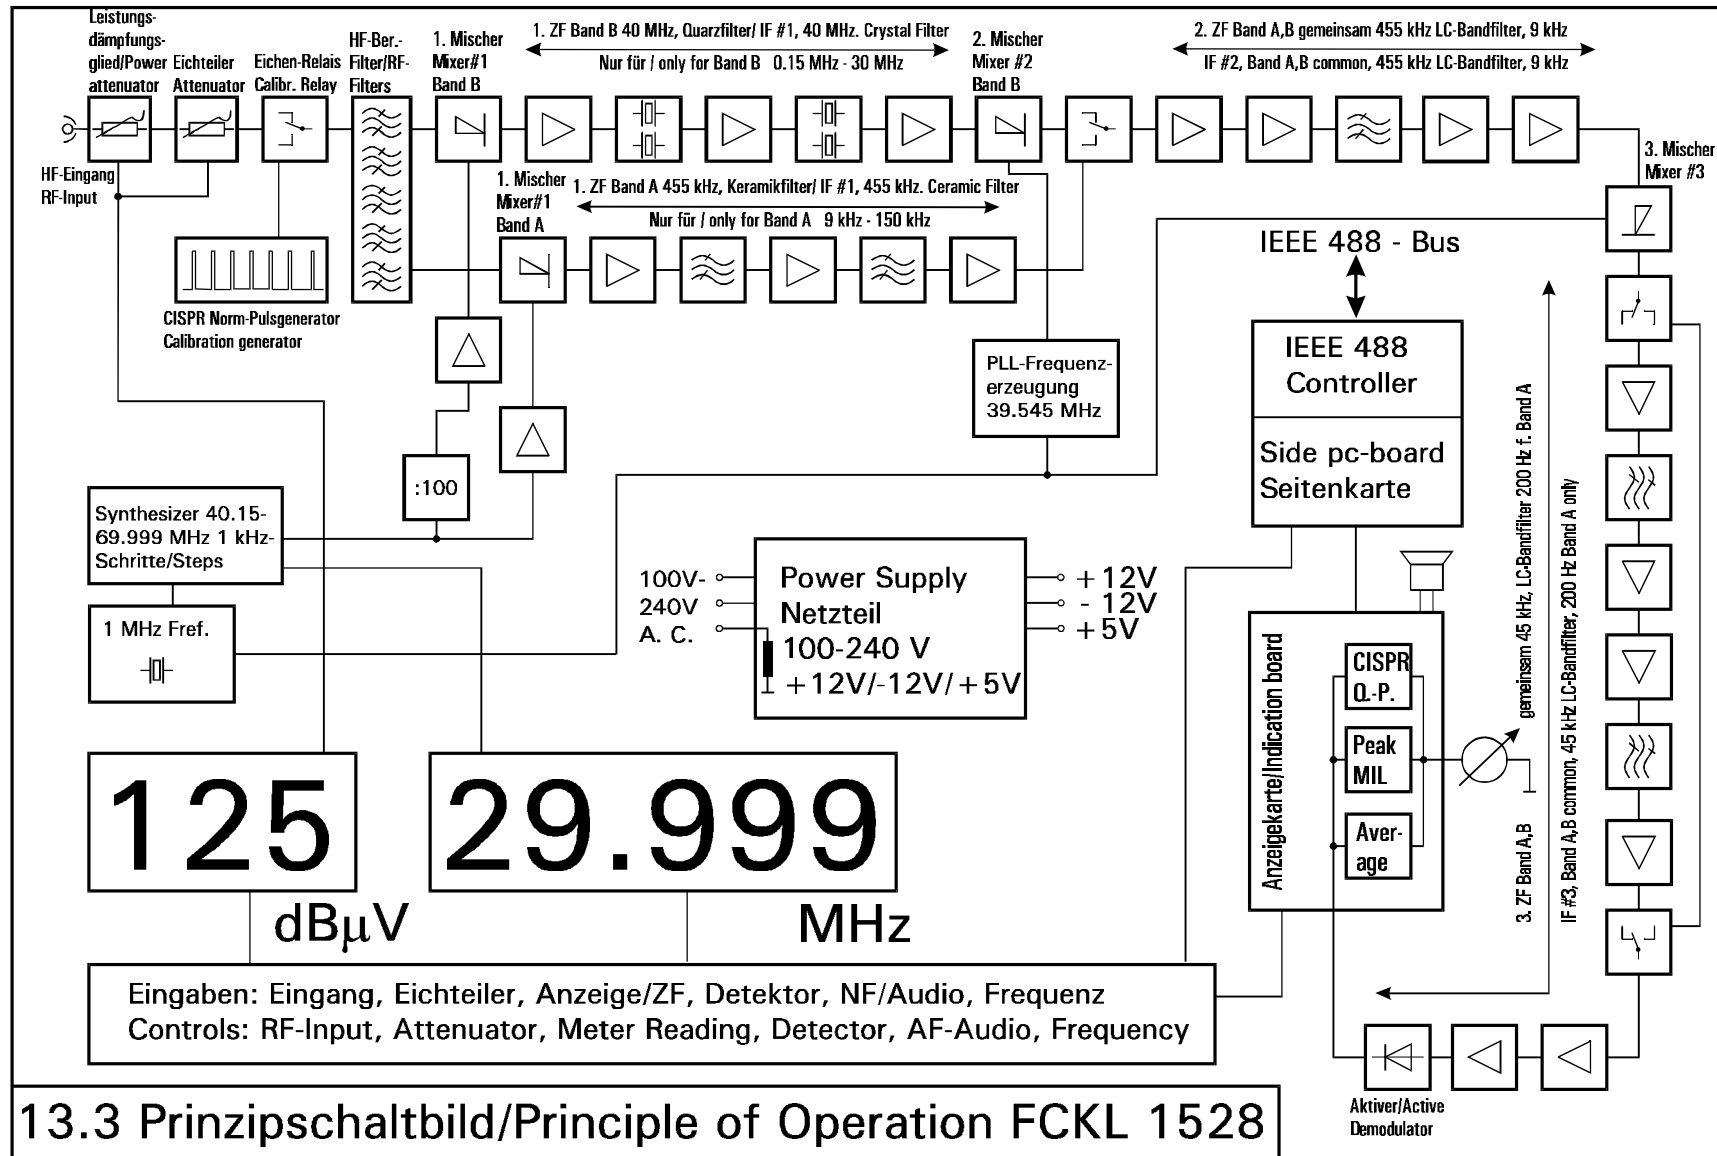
Leistungsdämpfungsglied/Power attenuator

Eichteiler Attenuator

Eichen-Relais Calibr. Relay

HF-Ber.-Filter/RF-Filters

1. Mischer Mixer#1 Band B

1. ZF Band B 40 MHz, Quarzfilter/ IF #1, 40 MHz. Crystal Filter

Nur für / only for Band B 0.15 MHz - 30 MHz

2. Mischer Mixer #2 Band B

2. ZF Band A,B gemeinsam 455 kHz LC-Bandfilter, 9 kHz

IF #2, Band A,B common, 455 kHz LC-Bandfilter, 9 kHz

HF-Eingang RF-Input

1. Mischer Mixer#1 Band A

1. ZF Band A 455 kHz, Keramikfilter/ IF #1, 455 kHz. Ceramic Filter

Nur für / only for Band A 9 kHz - 150 kHz

3. Mischer Mixer #3

IEEE 488 - Bus

CISPR Norm-Pulsgenerator Calibration generator

PLL-Frequenzerzeugung 39.545 MHz

IEEE 488 Controller

Side pc-board Seitenkarte

:100

Synthesizer 40.15-69.999 MHz 1 kHz-Schritte/Steps

1 MHz Fref.

100V-240V A. C.

Power Supply Netzteil 100-240 V +12V/-12V/+5V

+12V
- 12V
+5V

Anzeigekarte/Indication board

CISPR Q.-P.

Peak MIL

Average

gemeinsam 45 kHz, LC-Bandfilter 200 Hz f. Band A

3. ZF Band A,B

IF #3, Band A,B common, 45 kHz LC-Bandfilter, 200 Hz Band A only

125

dBμV

29.999

MHz

Eingaben: Eingang, Eichteiler, Anzeige/ZF, Detektor, NF/Audio, Frequenz
Controls: RF-Input, Attenuator, Meter Reading, Detector, AF-Audio, Frequency

Aktiver/Active Demodulator

13.3 Prinzipschaltbild/Principle of Operation FCKL 1528